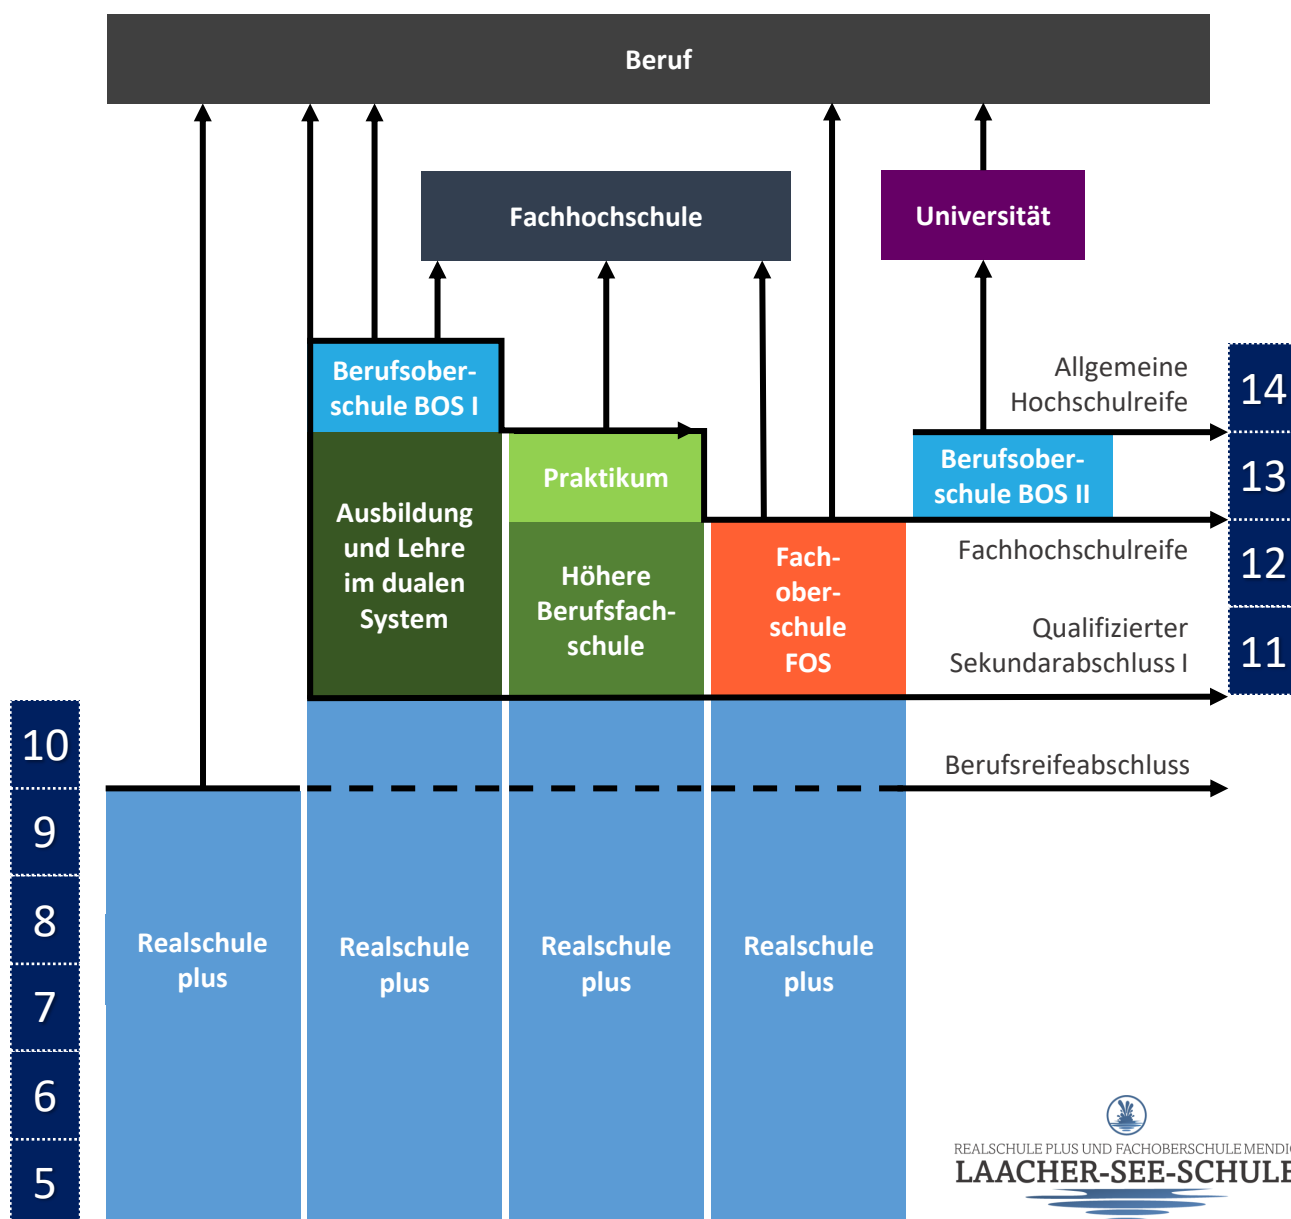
Beruf

Fachhochschule

Universität

Berufsoberschule BOS I

Allgemeine Hochschulreife

14

Praktikum

Berufsoberschule BOS II

13

Ausbildung und Lehre im dualen System

Fachhochschulreife

12

Höhere Berufsfachschule

Fachoberschule FOS

Qualifizierter Sekundarabschluss I

11

10

Berufsreifeabschluss

9

8

Realschule plus

Realschule plus

Realschule plus

Realschule plus

7

6

5

REALSCHULE PLUS UND FACHOBERSCHULE MENDI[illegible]
LAACHER-SEE-SCHUL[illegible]